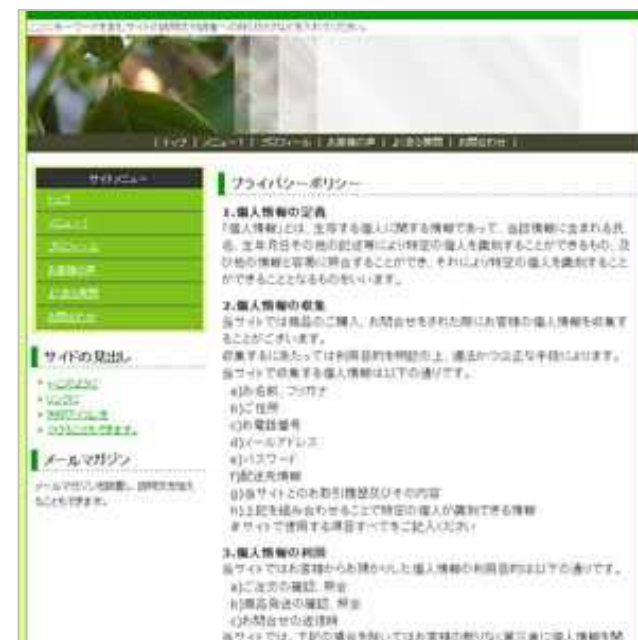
ここにキーワードを含むサイトの説明文や紹介への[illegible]

| トップ | メニュー1 | プロフィール | お客様の声 | よくある質問 | お問合わせ |

サイドメニュー

トップ

メニュー1

プロフィール

お客様の声

よくある質問

お問合わせ

サイドの見出し

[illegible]

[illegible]

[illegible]

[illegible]

メールマガジン

メールマガジン登録欄し、説明文を加えることもできます。

プライバシーポリシー

1.個人情報の定義

「個人情報」とは、生存する個人に関する情報であって、当該情報に含まれる氏名、生年月日その他の記述等により特定の個人を識別することができるもの、及び他の情報と容易に照合することができ、それにより特定の個人を識別することができることとなるものをいいます。

2.個人情報の収集

当サイトでは商品のご購入、お問合せをされた際にお客様の個人情報を収集することがございます。

収集するにあたっては利用目的を明記の上、適法かつ公正な手段によります。

当サイトで収集する個人情報は以下の通りです。

a)お名前、フリガナ

b)ご住所

c)お電話番号

d)メールアドレス

e)パスワード

f)配送先情報

g)当サイトとのお取引履歴及びその内容

h)上記を組み合わせることで特定の個人が識別できる情報

※サイトで使用する項目すべてをご記入ください

3.個人情報の利用

当サイトではお客様からお預かりした個人情報の利用目的は以下の通りです。

a)ご注文の確認、照会

b)商品発送の確認、照会

c)お問合せの返信時

当サイトでは、下記の場合を除いてはお客様の断りなく第三者に個人情報を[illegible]